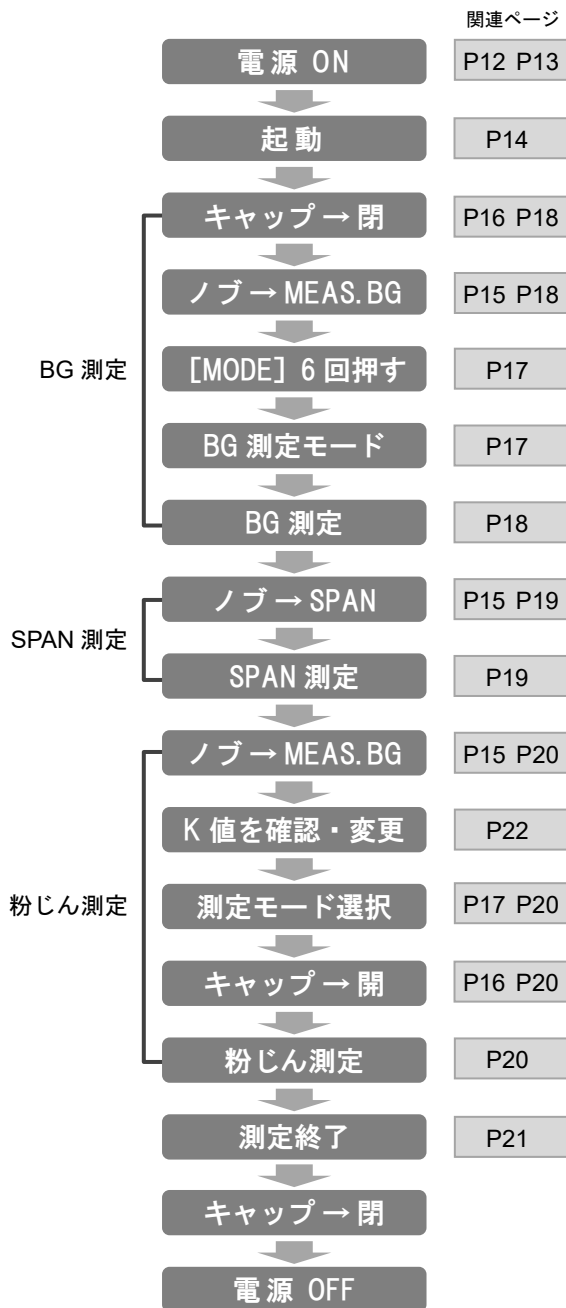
関連ページ

電源 ON | P12 P13

起動 | P14

BG 測定

キャップ → 閉 | P16 P18

ノブ → MEAS.BG | P15 P18

[MODE] 6 回押す | P17

BG 測定モード | P17

BG 測定 | P18

SPAN 測定

ノブ → SPAN | P15 P19

SPAN 測定 | P19

粉じん測定

ノブ → MEAS.BG | P15 P20

K 値を確認・変更 | P22

測定モード選択 | P17 P20

キャップ → 開 | P16 P20

粉じん測定 | P20

測定終了 | P21

キャップ → 閉

電源 OFF